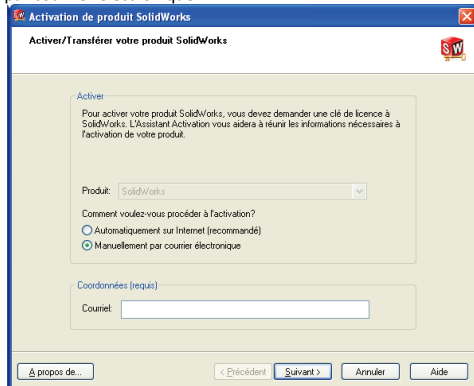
Activation de produit SolidWorks

Activer/Transférer votre produit SolidWorks

Activer

Pour activer votre produit SolidWorks, vous devez demander une clé de licence à SolidWorks. L'Assistant Activation vous aidera à réunir les informations nécessaires à l'activation de votre produit.

Produit: SolidWorks

Comment voulez-vous procéder à l'activation?

Automatiquement sur Internet (recommandé)

Manuellement par courrier électronique

Coordonnées (requis)

Courriel:

A propos de...

< Précédent

Suivant >

Annuler

Aide